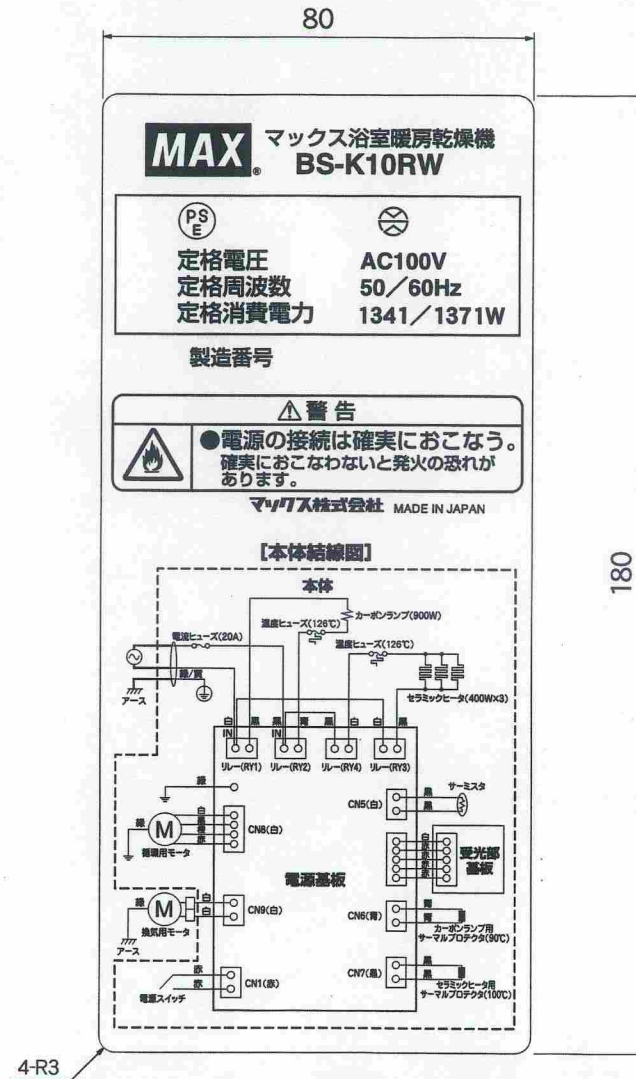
80

MAX® マックス浴室暖房乾燥機
BS-K10RW

PSE

定格電圧 AC100V
定格周波数 50／60Hz
定格消費電力 1341／1371W

製造番号

⚠警告
●電源の接続は確実におこなう。
確実におこなわないと発火の恐れがあります。

マックス株式会社 MADE IN JAPAN

[本体結線図]

本体
カーボンランプ(900W)
温度ヒューズ(126℃)
温度ヒューズ(126℃)
電流ヒューズ(20A)
緑/黄
アース
セラミックヒータ(400W×3)
白 黒 黒 青 黒 白 黒
IN IN
リレー(RY1) リレー(RY2) リレー(RY4) リレー(RY3)
緑
白
黒
茶
赤
CN8(白)
緑 M
循環用モータ
CN5(白)
黒
黒
サーミスタ
受光部基板
電源基板
白
白
CN9(白)
M
換気用モータ
アース
CN6(青)
青
青
カーボンランプ用サーマルプロテクタ(90℃)
赤
赤
CN1(赤)
電源スイッチ
CN7(黒)
黒
黒
セラミックヒータ用サーマルプロテクタ(100℃)

180

4-R3